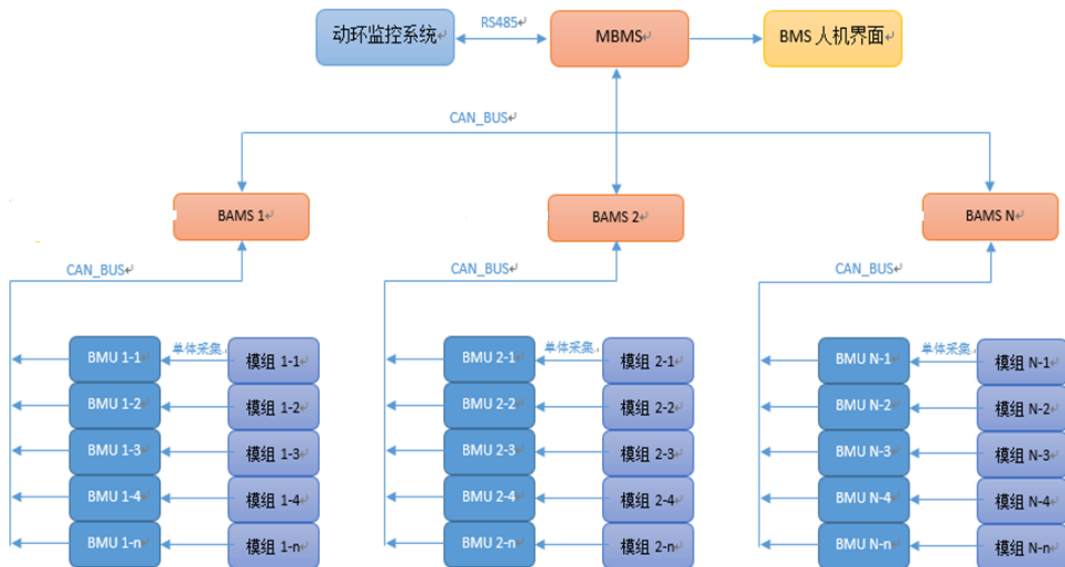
动环监控系统

RS485

MBMS

BMS 人机界面

CAN_BUS

BAMS 1

BAMS 2

BAMS N

CAN_BUS

CAN_BUS

CAN_BUS

BMU 1-1
单体采集
模组 1-1
BMU 1-2
模组 1-2
BMU 1-3
模组 1-3
BMU 1-4
模组 1-4
BMU 1-n
模组 1-n

BMU 2-1
单体采集
模组 2-1
BMU 2-2
模组 2-2
BMU 2-3
模组 2-3
BMU 2-4
模组 2-4
BMU 2-n
模组 2-n

BMU N-1
单体采集
模组 N-1
BMU N-2
模组 N-2
BMU N-3
模组 N-3
BMU N-4
模组 N-4
BMU N-n
模组 N-n